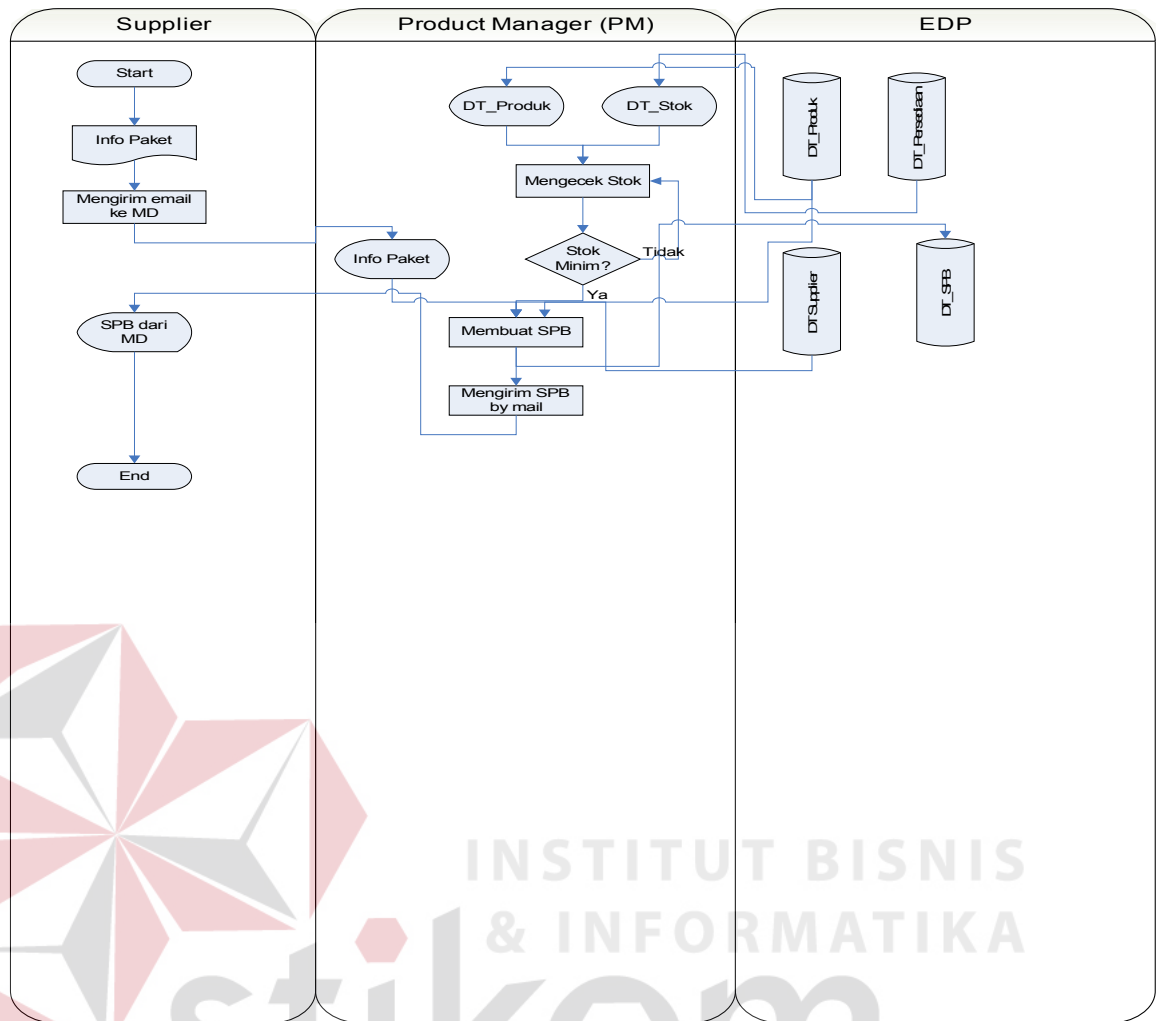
Supplier

Product Manager (PM)

EDP

Start

Info Paket

Mengirim email ke MD

SPB dari MD

End

DT_Produk

DT_Stok

Mengecek Stok

Info Paket

Stok Minim?

Tidak

Ya

Membuat SPB

Mengirim SPB by mail

DT_Produk

DT_Persediaan

DT_Supplier

DT_SPB

INSTITUT BISNIS
& INFORMATIKA
stikom